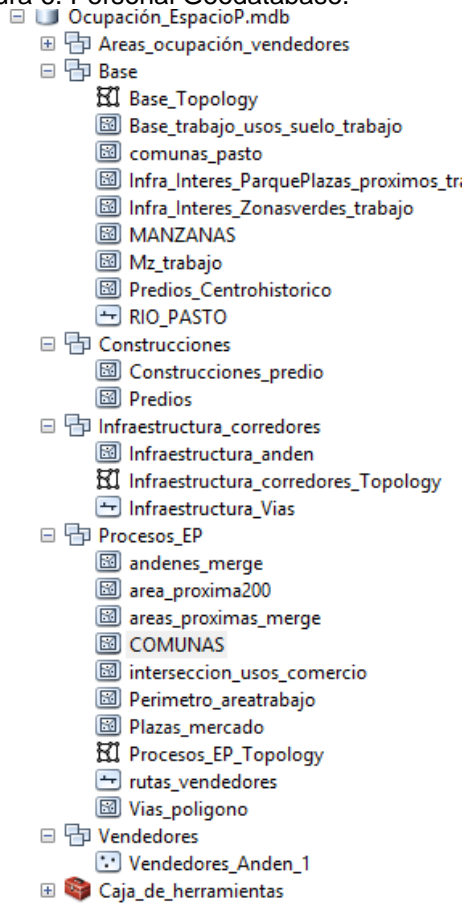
ura 6. Personal Geodatabase.

Ocupación_EspacioP.mdb
Areas_ocupación_vendedores
Base
Base_Topology
Base_trabajo_usos_suelo_trabajo
comunas_pasto
Infra_Interes_ParquePlazas_proximos_tr
Infra_Interes_Zonasverdes_trabajo
MANZANAS
Mz_trabajo
Predios_Centrohistorico
RIO_PASTO
Construcciones
Construcciones_predio
Predios
Infraestructura_corredores
Infraestructura_anden
Infraestructura_corredores_Topology
Infraestructura_Vias
Procesos_EP
andenes_merge
area_proxima200
areas_proximas_merge
COMUNAS
interseccion_usos_comercio
Perimetro_areatrabajo
Plazas_mercado
Procesos_EP_Topology
rutas_vendedores
Vias_poligono
Vendedores
Vendedores_Anden_1
Caja_de_herramientas